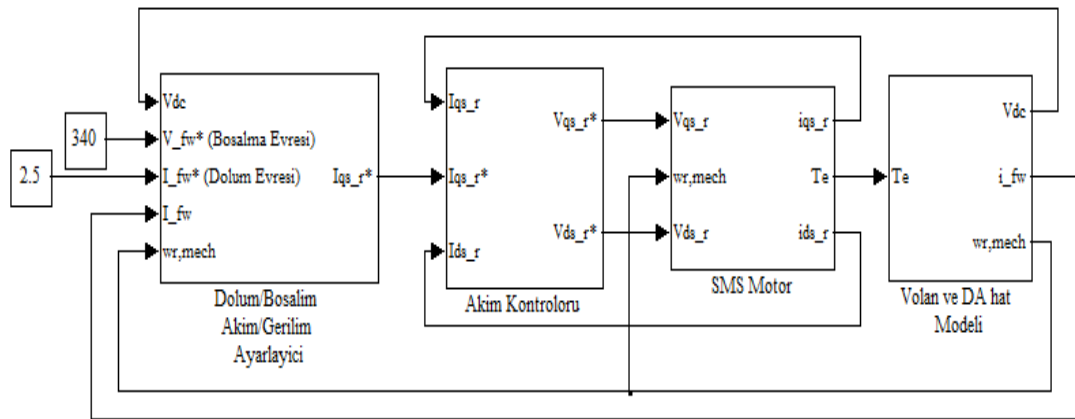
340

2.5

Vdc
V_fw* (Bosalma Evresi)
I_fw* (Dolum Evresi)
I_fw
wr,mech
Iqs_r*

Dolum/Bosalim Akim/Gerilim Ayarlayici

Iqs_r
Iqs_r*
Ids_r
Vqs_r*
Vds_r*

Akim Kontroloru

Vqs_r
wr,mech
Vds_r
iqs_r
Te
ids_r

SMS Motor

Te
Vdc
i_fw
wr,mech

Volan ve DA hat Modeli